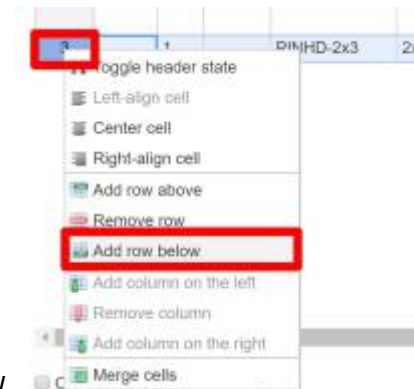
| 3 | 1 | PINHD-2x3 | 2 |
|---|---|---|---|

Toggle header state
Left-align cell
Center cell
Right-align cell
Add row above
Remove row
Add row below
Add column on the left
Remove column
Add column on the right
Merge cells